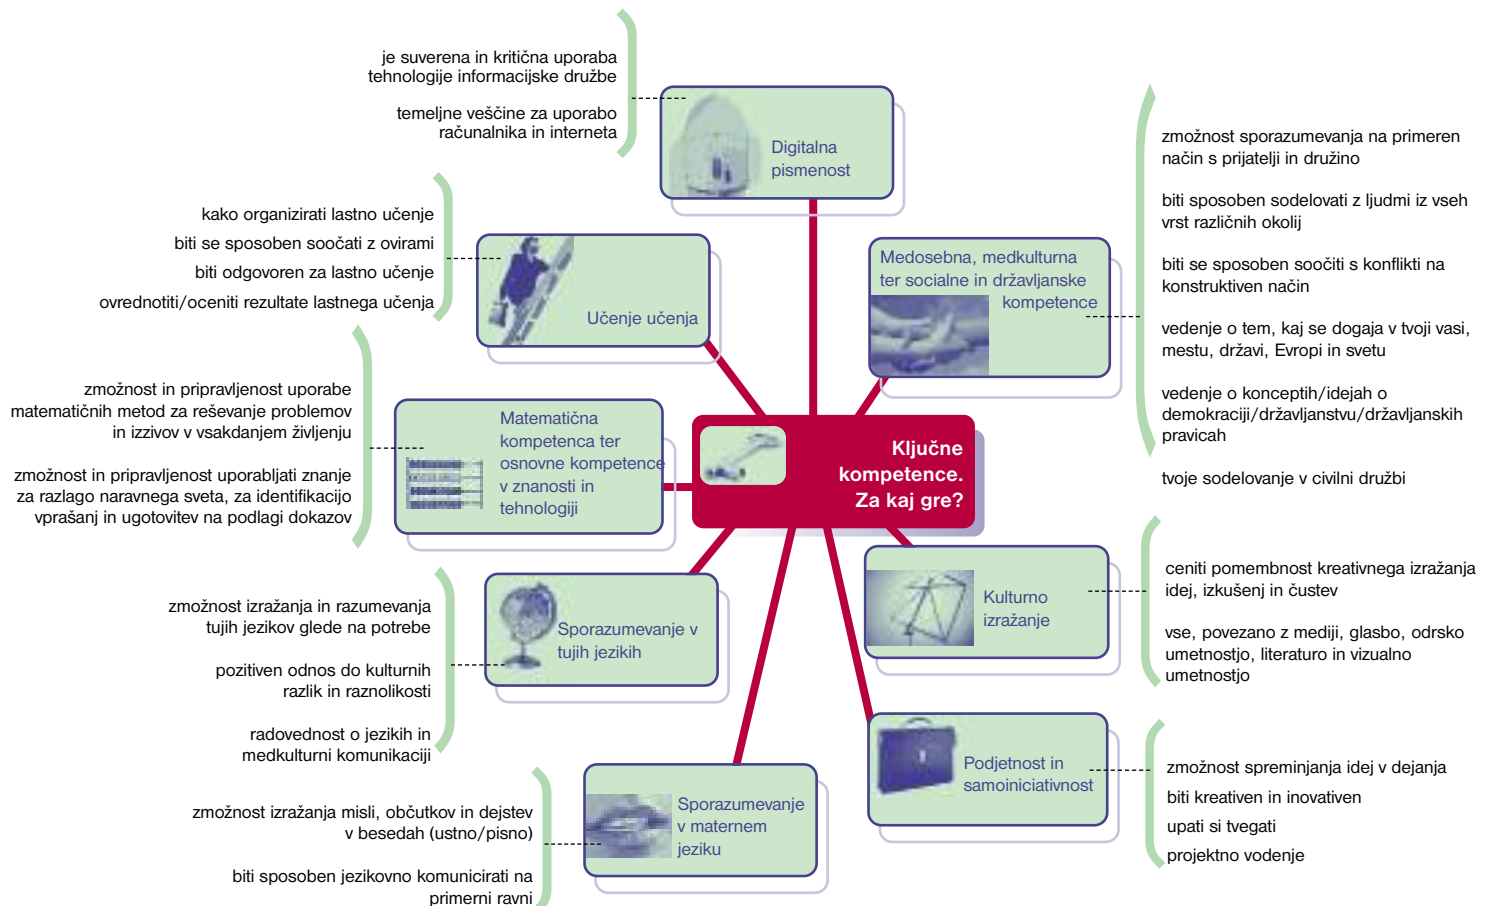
Ključne kompetence. Za kaj gre?

Digitalna pismenost

je suverena in kritična uporaba tehnologije informacijske družbe

temeljne veščine za uporabo računalnika in interneta

Medosebna, medkulturna ter socialne in državljanske kompetence

zmožnost sporazumevanja na primeren način s prijatelji in družino

biti sposoben sodelovati z ljudmi iz vseh vrst različnih okolij

biti se sposoben soočiti s konflikti na konstruktiven način

vedenje o tem, kaj se dogaja v tvoji vasi, mestu, državi, Evropi in svetu

vedenje o konceptih/idejah o demokraciji/državljanstvu/državljanskih pravicah

tvoje sodelovanje v civilni družbi

Učenje učenja

kako organizirati lastno učenje

biti se sposoben soočati z ovirami

biti odgovoren za lastno učenje

ovrednotiti/oceniti rezultate lastnega učenja

Matematična kompetenca ter osnovne kompetence v znanosti in tehnologiji

zmožnost in pripravljenost uporabe matematičnih metod za reševanje problemov in izzivov v vsakdanjem življenju

zmožnost in pripravljenost uporabljati znanje za razlago naravnega sveta, za identifikacijo vprašanj in ugotovitev na podlagi dokazov

Kulturno izražanje

ceniti pomembnost kreativnega izražanja idej, izkušenj in čustev

vse, povezano z mediji, glasbo, odrsko umetnostjo, literaturo in vizualno umetnostjo

Sporazumevanje v tujih jezikih

zmožnost izražanja in razumevanja tujih jezikov glede na potrebe

pozitiven odnos do kulturnih razlik in raznolikosti

radovednost o jezikih in medkulturni komunikaciji

Podjetnost in samoiniciativnost

zmožnost spreminjanja idej v dejanja

biti kreativen in inovativen

upati si tvegati

projektno vodenje

Sporazumevanje v maternem jeziku

zmožnost izražanja misli, občutkov in dejstev v besedah (ustno/pisno)

biti sposoben jezikovno komunicirati na primerni ravni